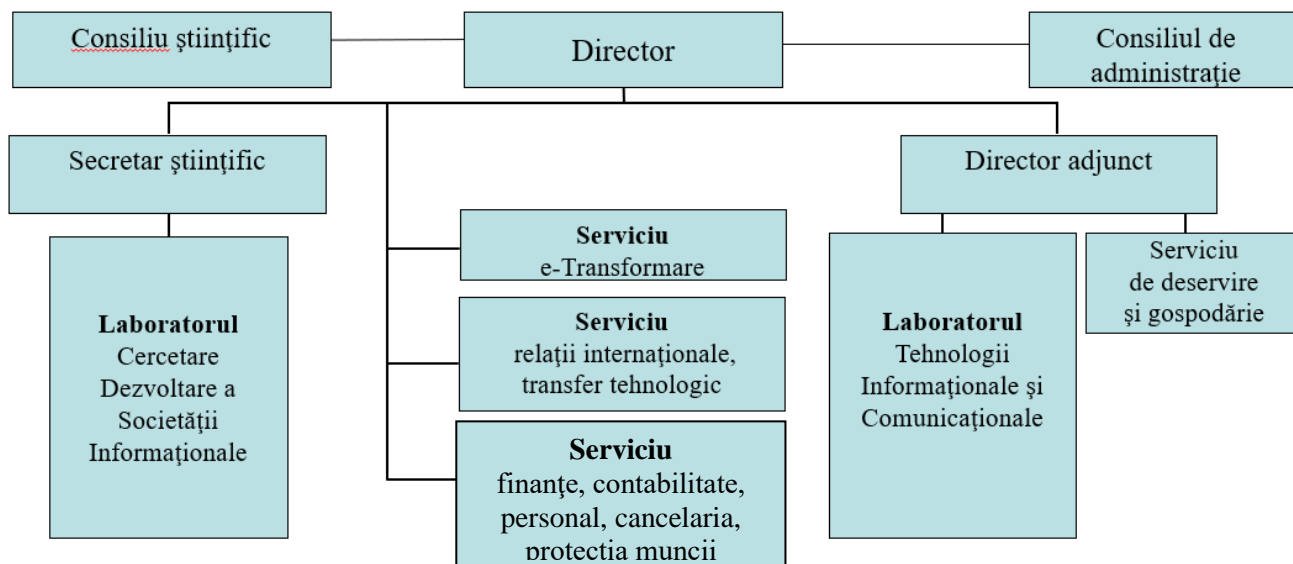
Consiliu ştiinţific

Director

Consiliul de administraţie

Secretar ştiinţific

Director adjunct

**Serviciu**
e-Transformare

**Serviciu**
relaţii internaţionale, transfer tehnologic

**Serviciu**
finanţe, contabilitate, personal, cancelaria, protecţia muncii

**Laboratorul**
Cercetare Dezvoltare a Societăţii Informaţionale

**Laboratorul**
Tehnologii Informaţionale şi Comunicaţionale

Serviciu de deservire şi gospodărie